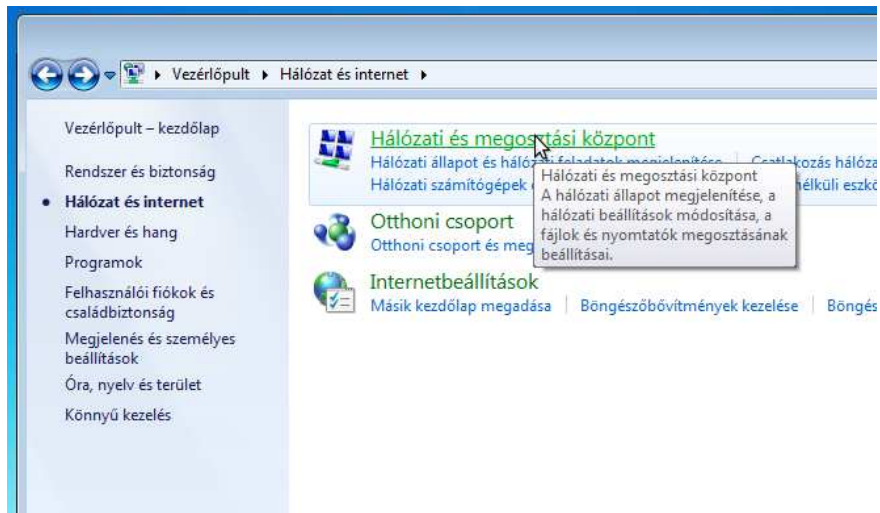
Vezérlőpult ▸ Hálózat és internet ▸

Vezérlőpult – kezdőlap

Rendszer és biztonság

• Hálózat és internet

Hardver és hang

Programok

Felhasználói fiókok és családbiztonság

Megjelenés és személyes beállítások

Óra, nyelv és terület

Könnyű kezelés

Hálózati és megosztási központ

Hálózati állapot és hálózati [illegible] | Csatlakozás hálóz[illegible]

Hálózati számítógépek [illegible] nélküli eszkö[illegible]

Hálózati és megosztási központ
A hálózati állapot megjelenítése, a hálózati beállítások módosítása, a fájlok és nyomtatók megosztásának beállításai.

Otthoni csoport

Otthoni csoport és meg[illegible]

Internetbeállítások

Másik kezdőlap megadása | Böngészőbővítmények kezelése | Böngés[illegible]